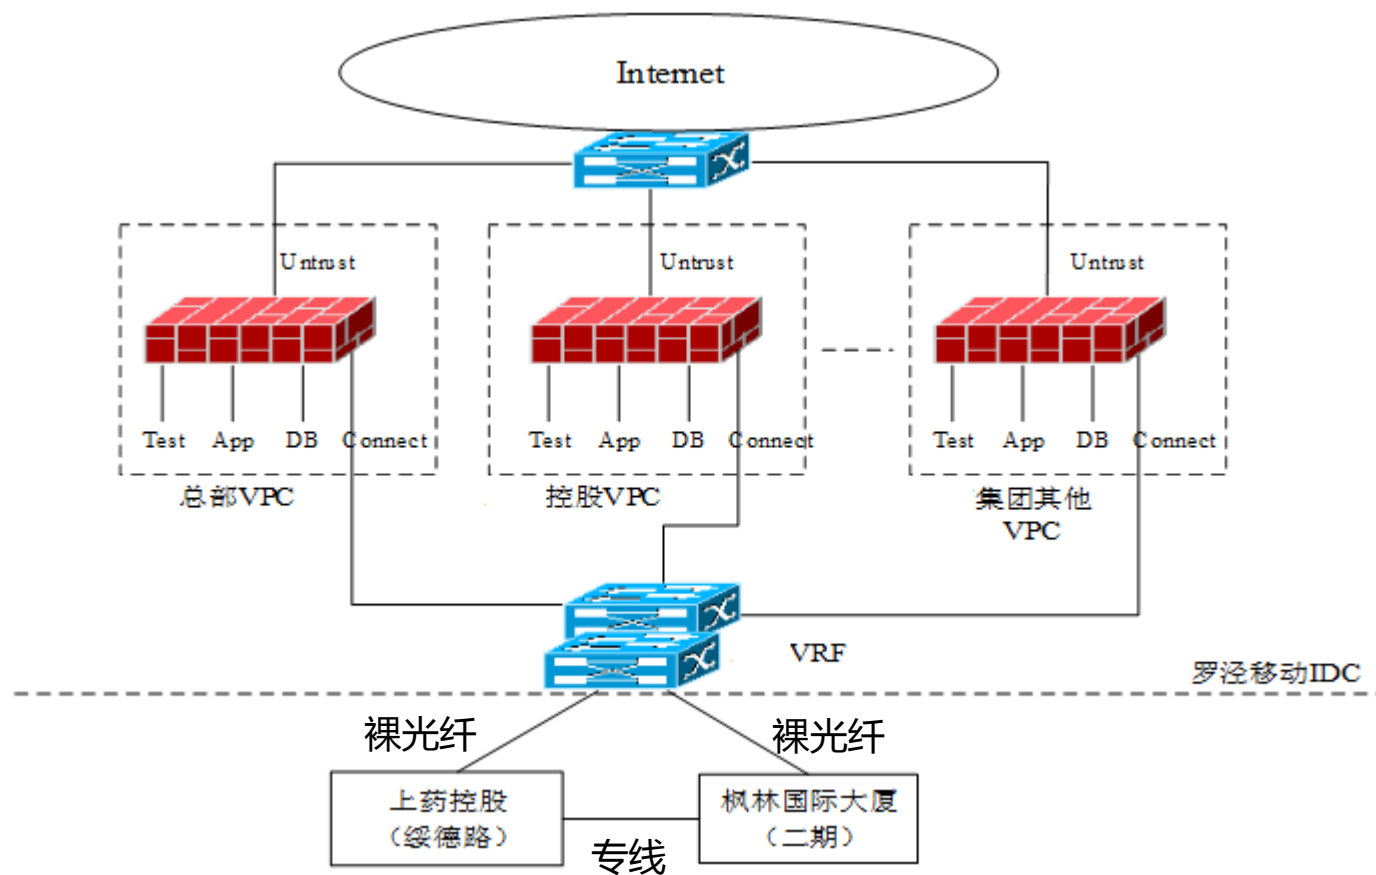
Internet

Untrust

Test App DB Connect

总部VPC

Untrust

Test App DB Connect

控股VPC

Untrust

Test App DB Connect

集团其他 VPC

VRF

罗泾移动IDC

裸光纤

裸光纤

上药控股 （绥德路）

专线

枫林国际大厦 （二期）